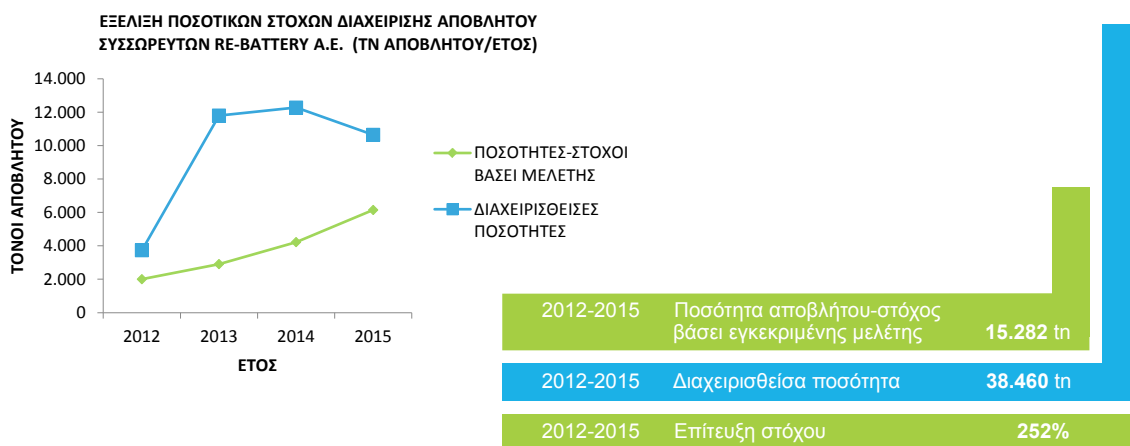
ΕΞΕΛΙΞΗ ΠΟΣΟΤΙΚΩΝ ΣΤΟΧΩΝ ΔΙΑΧΕΙΡΙΣΗΣ ΑΠΟΒΛΗΤΟΥ ΣΥΣΣΩΡΕΥΤΩΝ RE-BATTERY A.E. (ΤΝ ΑΠΟΒΛΗΤΟΥ/ΕΤΟΣ)

14.000
12.000
10.000
8.000
6.000
4.000
2.000
0

ΤΟΝΟΙ ΑΠΟΒΛΗΤΟΥ

2012
2013
2014
2015

ΕΤΟΣ

ΠΟΣΟΤΗΤΕΣ-ΣΤΟΧΟΙ ΒΑΣΕΙ ΜΕΛΕΤΗΣ

ΔΙΑΧΕΙΡΙΣΘΕΙΣΕΣ ΠΟΣΟΤΗΤΕΣ

| 2012-2015 | Ποσότητα αποβλήτου-στόχος βάσει εγκεκριμένης μελέτης | 15.282 tn |
|---|---|---|
| 2012-2015 | Διαχειρισθείσα ποσότητα | 38.460 tn |
| 2012-2015 | Επίτευξη στόχου | 252% |